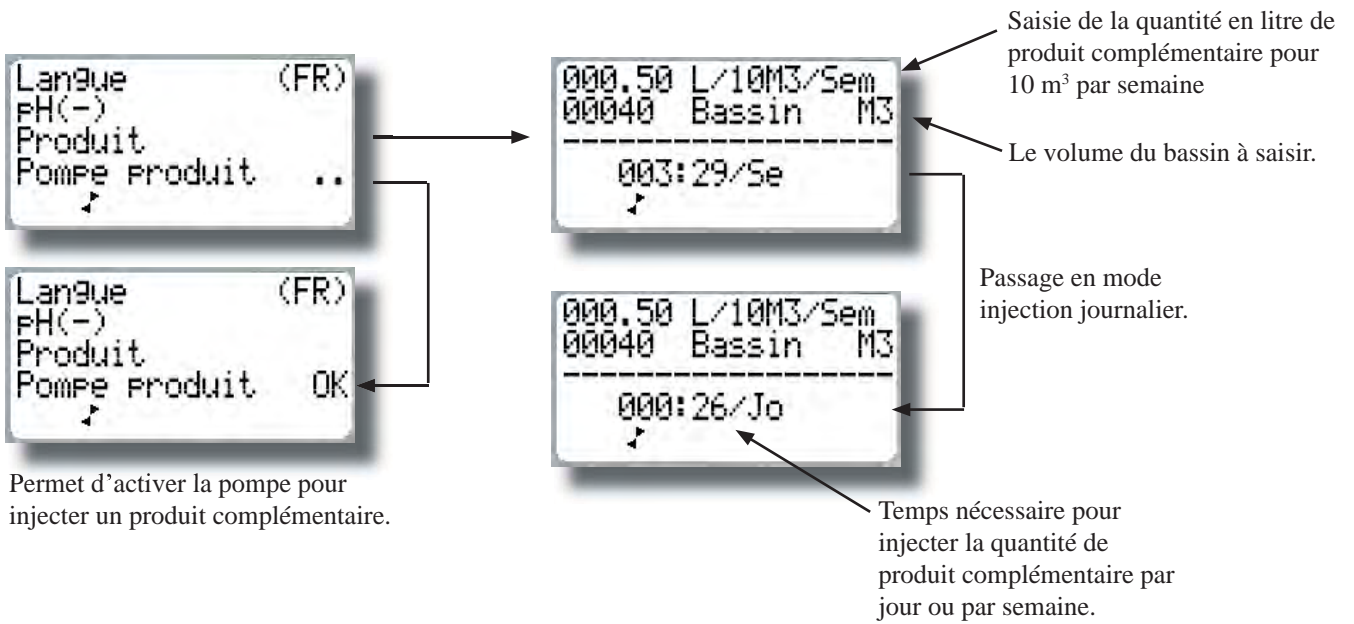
Langue (FR)
pH(−)
Produit
Pompe produit ..

Langue (FR)
pH(−)
Produit
Pompe produit OK

Permet d'activer la pompe pour injecter un produit complémentaire.

Saisie de la quantité en litre de produit complémentaire pour 10 m$^3$ par semaine

000.50 L/10M3/Sem
00040 Bassin M3
----------------
003:29/Se

Le volume du bassin à saisir.

Passage en mode injection journalier.

000.50 L/10M3/Sem
00040 Bassin M3
----------------
000:26/Jo

Temps nécessaire pour injecter la quantité de produit complémentaire par jour ou par semaine.